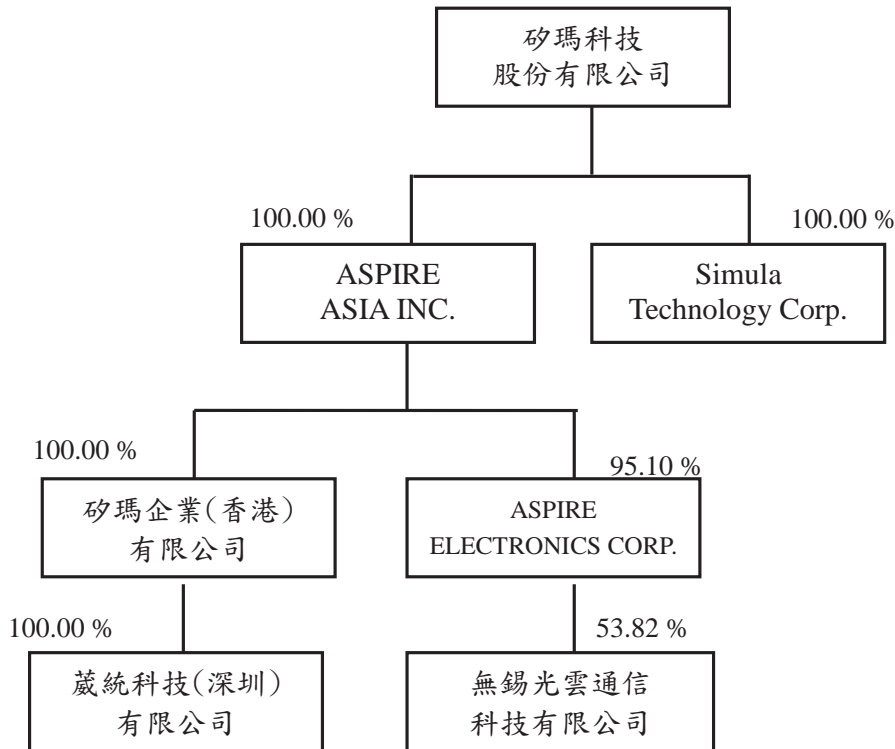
矽瑪科技
股份有限公司

100.00 %

ASPIRE
ASIA INC.

100.00 %

Simula
Technology Corp.

100.00 %

矽瑪企業(香港)
有限公司

95.10 %

ASPIRE
ELECTRONICS CORP.

100.00 %

葳統科技(深圳)
有限公司

53.82 %

無錫光雲通信
科技有限公司